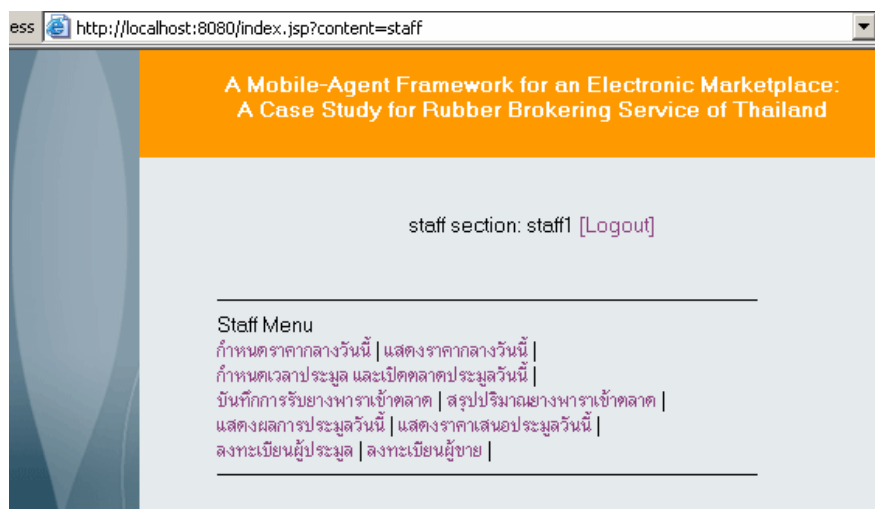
ess http://localhost:8080/index.jsp?content=staff

A Mobile-Agent Framework for an Electronic Marketplace: A Case Study for Rubber Brokering Service of Thailand

staff section: staff1 [Logout]

Staff Menu
กำหนดราคากลางวันนี้ | แสดงราคากลางวันนี้ |
กำหนดเวลาประมูล และเปิดตลาดประมูลวันนี้ |
บันทึกการรับยางพาราเข้าตลาด | สรุปปริมาณยางพาราเข้าตลาด |
แสดงผลการประมูลวันนี้ | แสดงราคาเสนอประมูลวันนี้ |
ลงทะเบียนผู้ประมูล | ลงทะเบียนผู้ขาย |